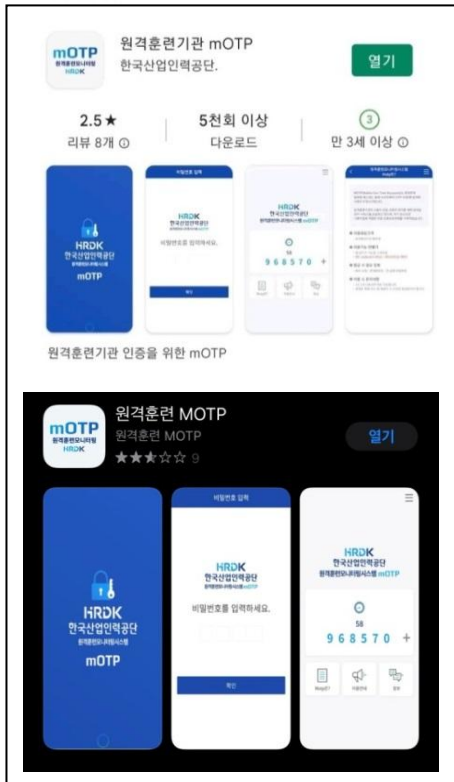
mOTP
원격훈련모니터링
HRDK

원격훈련기관 mOTP
한국산업인력공단.

열기

2.5★
리뷰 8개 ⓘ

5천회 이상
다운로드

3
만 3세 이상 ⓘ

HRDK
한국산업인력공단
mOTP

비밀번호 입력
HRDK
한국산업인력공단
비밀번호를 입력하세요.
확인

HRDK
한국산업인력공단
원격훈련모니터링시스템 mOTP
58
968570 +

원격훈련기관 인증을 위한 mOTP

mOTP
원격훈련모니터링
HRDK

원격훈련 MOTP
원격훈련 MOTP
★★★☆☆ 9

열기

HRDK
한국산업인력공단
원격훈련모니터링시스템
mOTP

비밀번호 입력
HRDK
한국산업인력공단
원격훈련모니터링시스템 mOTP
비밀번호를 입력하세요.
확인

HRDK
한국산업인력공단
원격훈련모니터링시스템 mOTP
58
968570 +
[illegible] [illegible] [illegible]